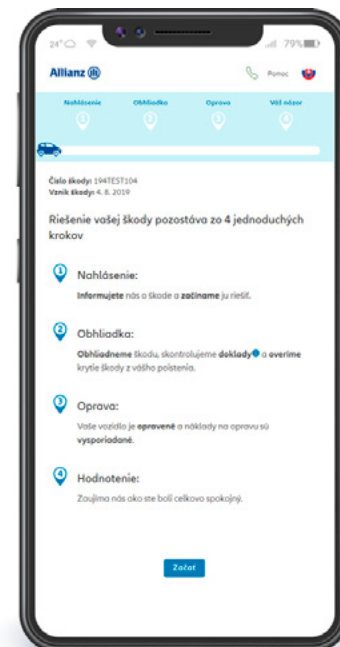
24°C 79%

Allianz

Pomoc

Nahlásenie Obhliadka Oprava Váš názor

1 2 3 4

Číslo škody: 194TEST104
Vznik škody: 4. 8. 2019

Riešenie vašej škody pozostáva zo 4 jednoduchých krokov

1 Nahlásenie:

Informujete nás o škode a začíname ju riešiť.

2 Obhliadka:

Obhliadneme škodu, skontrolujeme doklady a overíme krytie škody z vášho poistenia.

3 Oprava:

Vaše vozidlo je opravené a náklady na opravu sú vysporiadané.

4 Hodnotenie:

Zaujíma nás ako ste boli celkovo spokojní.

Začať